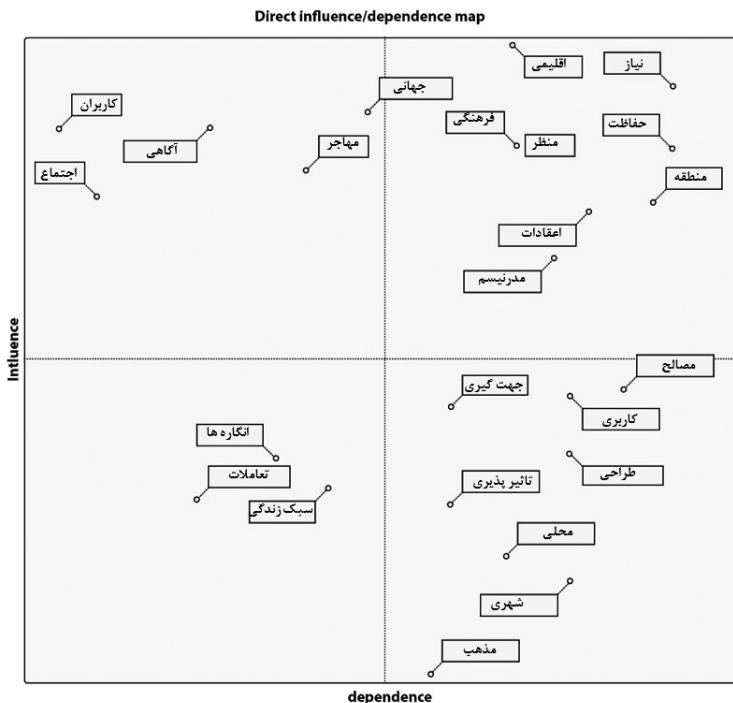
Direct influence/dependence map

Influence

dependence

کاربران
آگاهی
اجتماع
جهانی
مهاجر
اقلیمی
نیاز
فرهنگی
منظر
حفاظت
منطقه
اعقادات
مدرنیسم
مصالح
جهت گیری
کاربری
انگاره ها
طراحی
تعاملات
تاثیر پذیری
سبک زندگی
محلی
شهری
مذهب